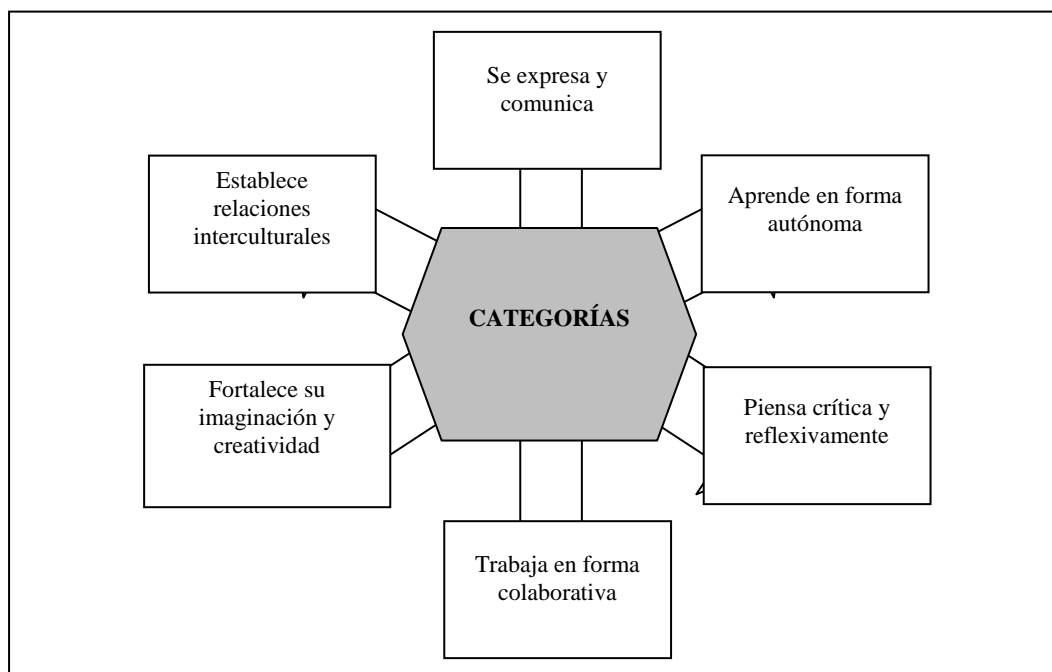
Se expresa y comunica

Establece relaciones interculturales

Aprende en forma autónoma

CATEGORÍAS

Fortalece su imaginación y creatividad

Piensa crítica y reflexivamente

Trabaja en forma colaborativa